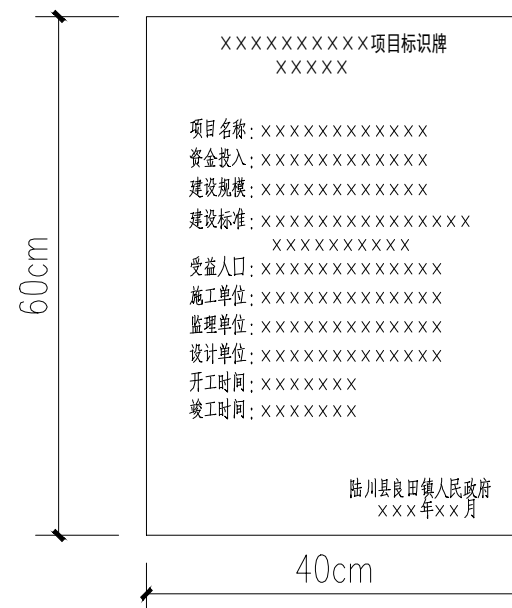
XXXXXXXXXX项目标识牌
XXXXX

项目名称:XXXXXXXXXXXX
资金投入:XXXXXXXXXXXX
建设规模:XXXXXXXXXXXX
建设标准:XXXXXXXXXXXXXXX
XXXXXXXXXX
受益人口:XXXXXXXXXXXXX
施工单位:XXXXXXXXXXXXX
监理单位:XXXXXXXXXXXXX
设计单位:XXXXXXXXXXXXX
开工时间:XXXXXXX
竣工时间:XXXXXXX

陆川县良田镇人民政府
XXX年XX月

60cm

40cm